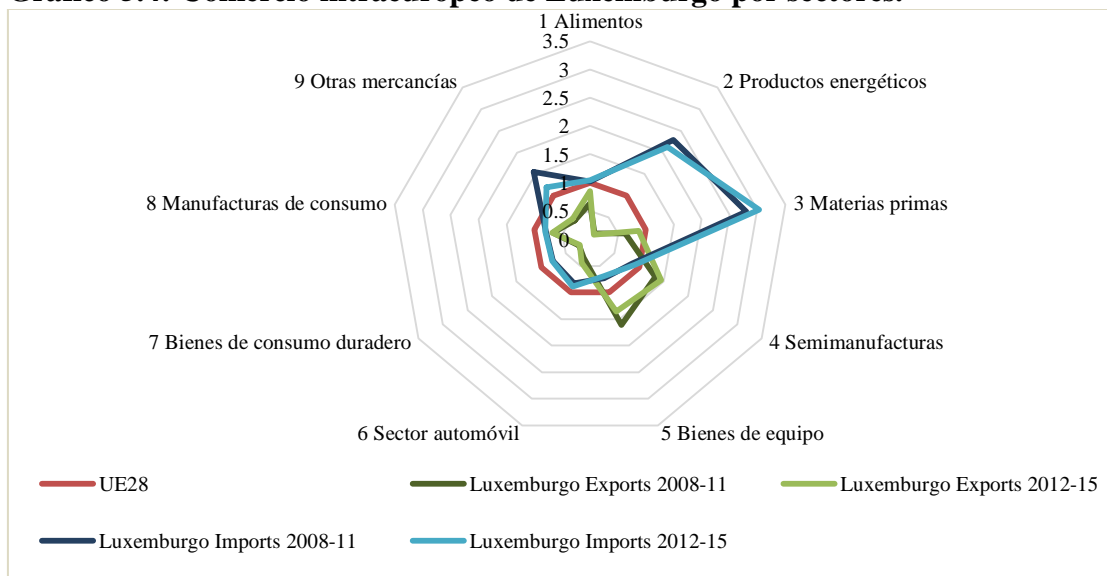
Gráfico 3.4. Comercio intraeuropeo de Luxemburgo por sectores.

1 Alimentos
3.5
3
2.5
2
1.5
1
0.5
0
2 Productos energéticos
3 Materias primas
4 Semimanufacturas
5 Bienes de equipo
6 Sector automóvil
7 Bienes de consumo duradero
8 Manufacturas de consumo
9 Otras mercancías

UE28
Luxemburgo Exports 2008-11
Luxemburgo Exports 2012-15
Luxemburgo Imports 2008-11
Luxemburgo Imports 2012-15